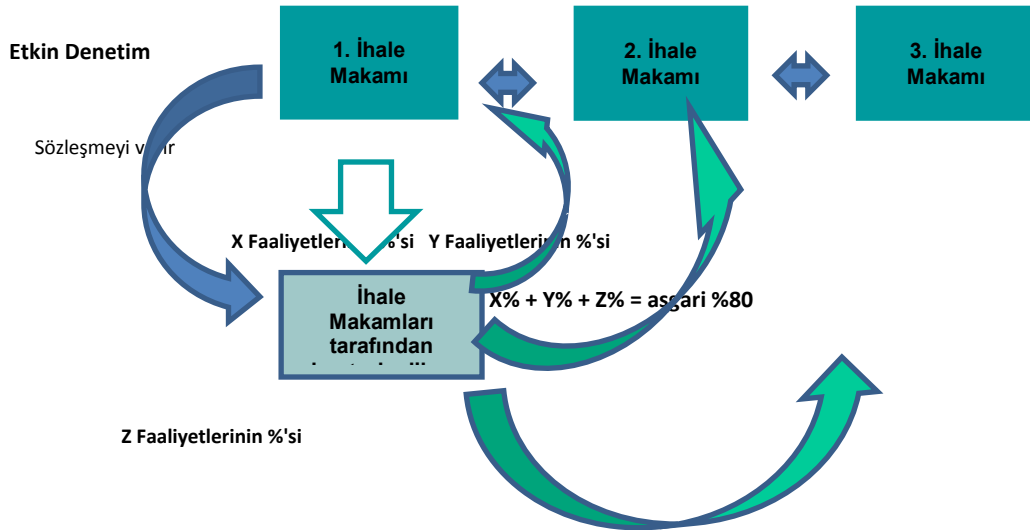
Etkin Denetim

1. İhale Makamı

2. İhale Makamı

3. İhale Makamı

Sözleşmeyi v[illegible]r

X Faaliyetlerin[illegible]%'si

Y Faaliyetlerinin %'si

İhale Makamları tarafından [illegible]

X% + Y% + Z% = as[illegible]ari %80

Z Faaliyetlerinin %'si